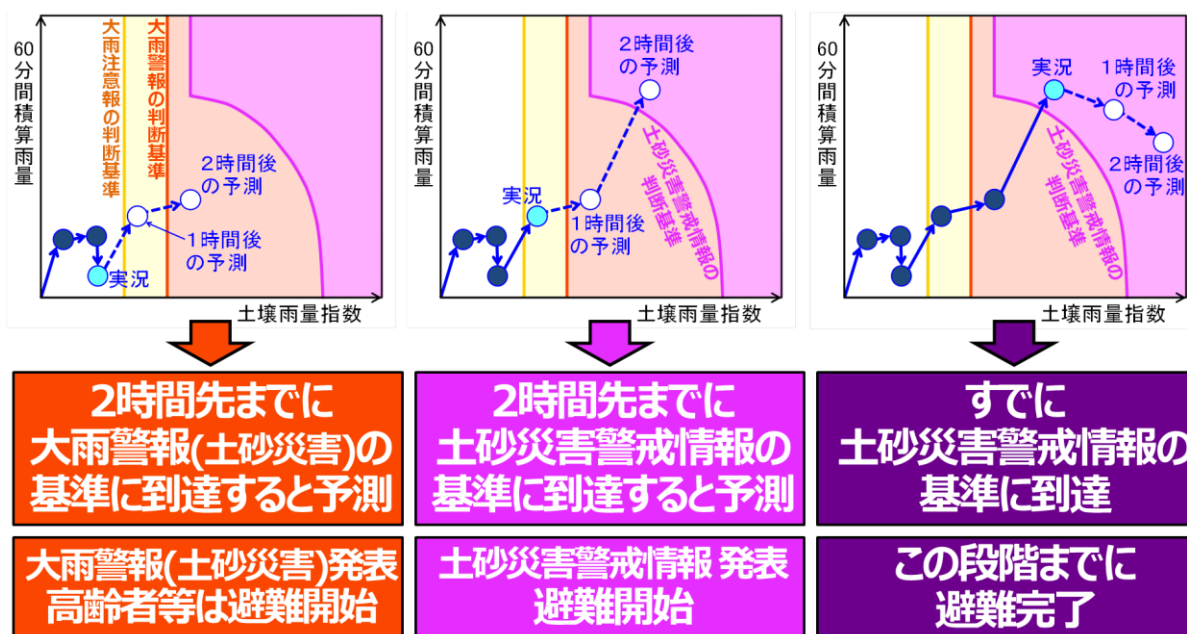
60分間積算雨量

大雨注意報の判断基準

大雨警報の判断基準

2時間後の予測

1時間後の予測

実況

土壌雨量指数

60分間積算雨量

2時間後の予測

実況

1時間後の予測

土砂災害警戒情報の判断基準

土壌雨量指数

60分間積算雨量

実況

1時間後の予測

2時間後の予測

土砂災害警戒情報の判断基準

土壌雨量指数

2時間先までに
大雨警報(土砂災害)の
基準に到達すると予測

2時間先までに
土砂災害警戒情報の
基準に到達すると予測

すでに
土砂災害警戒情報の
基準に到達

大雨警報(土砂災害)発表
高齢者等は避難開始

土砂災害警戒情報 発表
避難開始

この段階までに
避難完了